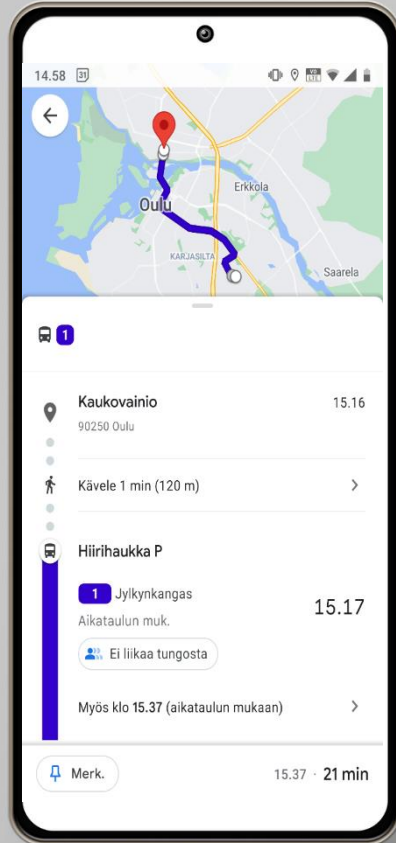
14.58 31

Erkkola

Oulu

KARJASILTA

Saarela

1

Kaukovainio

15.16

90250 Oulu

Kävele 1 min (120 m)

Hiirihaukka P

1 Jylkynkangas

15.17

Aikataulun muk.

Ei liikaa tungosta

Myös klo 15.37 (aikataulun mukaan)

Merk.

15.37 · 21 min